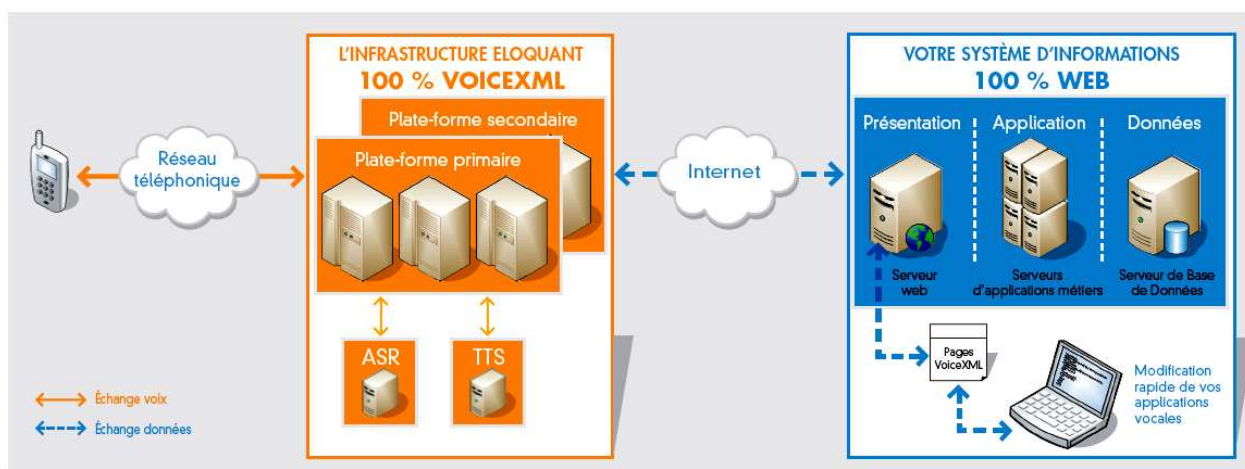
Réseau téléphonique

L'INFRASTRUCTURE ELOQUANT
100 % VOICEXML

Plate-forme secondaire

Plate-forme primaire

ASR

TTS

Internet

VOTRE SYSTÈME D'INFORMATIONS
100 % WEB

Présentation

Application

Données

Serveur web

Serveurs d'applications métiers

Serveur de Base de Données

Pages VoiceXML

Modification rapide de vos applications vocales

Échange voix

Échange données